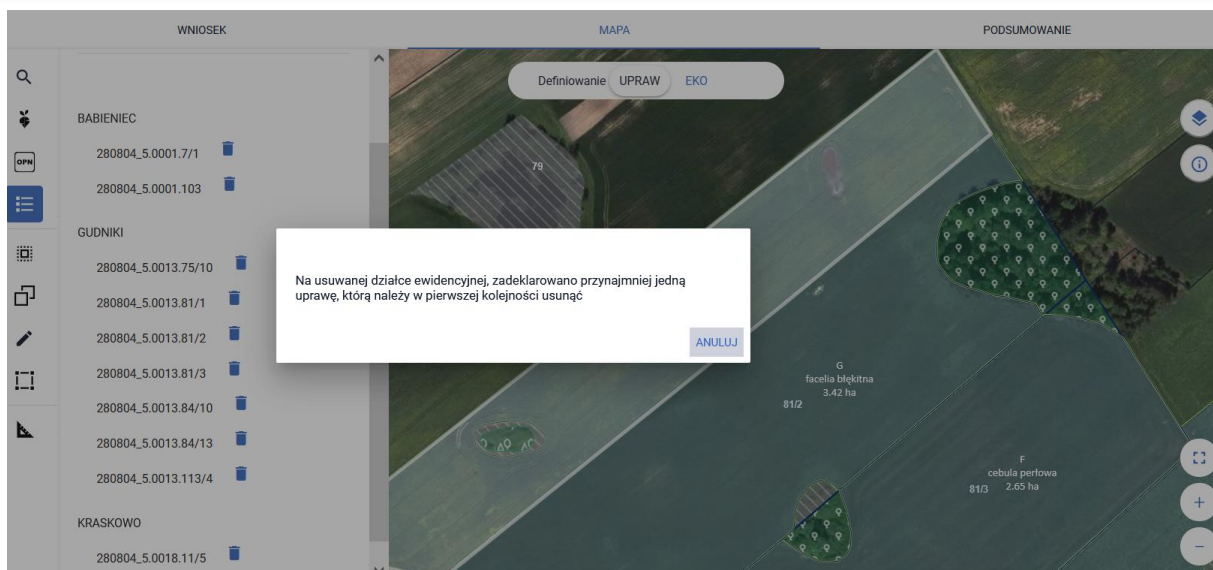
WNIOSEK

MAPA

PODSUMOWANIE

OPN

BABIENIEC

280804_5.0001.7/1

280804_5.0001.103

GUDNIKI

280804_5.0013.75/10

280804_5.0013.81/1

280804_5.0013.81/2

280804_5.0013.81/3

280804_5.0013.84/10

280804_5.0013.84/13

280804_5.0013.113/4

KRASKOWO

280804_5.0018.11/5

Definiowanie UPRAW EKO

79

Na usuwanej działce ewidencyjnej, zadeklarowano przynajmniej jedną uprawę, którą należy w pierwszej kolejności usunąć

ANULUJ

G
facelia błękitna
3.42 ha

81/2

F
cebula perłowa
81/3 2.65 ha